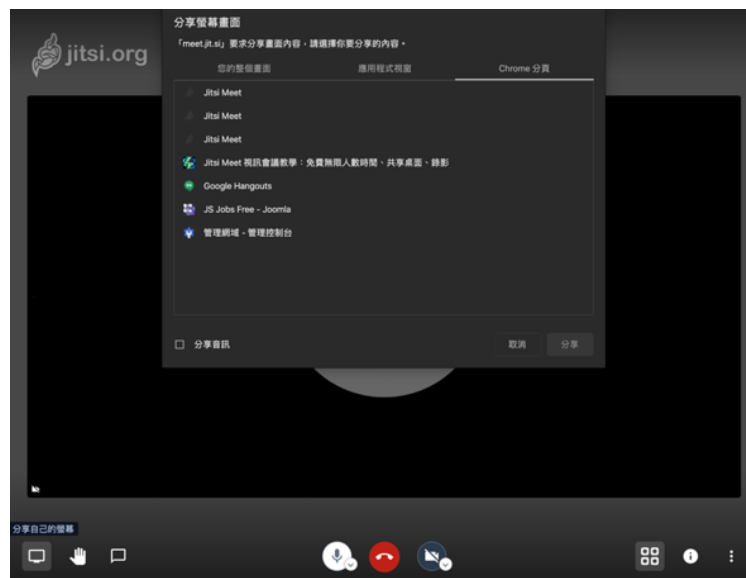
jitsi.org

分享螢幕畫面

「meet.jit.si」要求分享畫面內容，請選擇你要分享的內容。

您的整個畫面 | 應用程式視窗 | Chrome 分頁

Jitsi Meet
Jitsi Meet
Jitsi Meet
Jitsi Meet 視訊會議教學：免費無限人數時間、共享桌面、錄影
Google Hangouts
JS Jobs Free - Joomla
管理網域 - 管理控制台

分享音訊

取消
分享

分享自己的螢幕